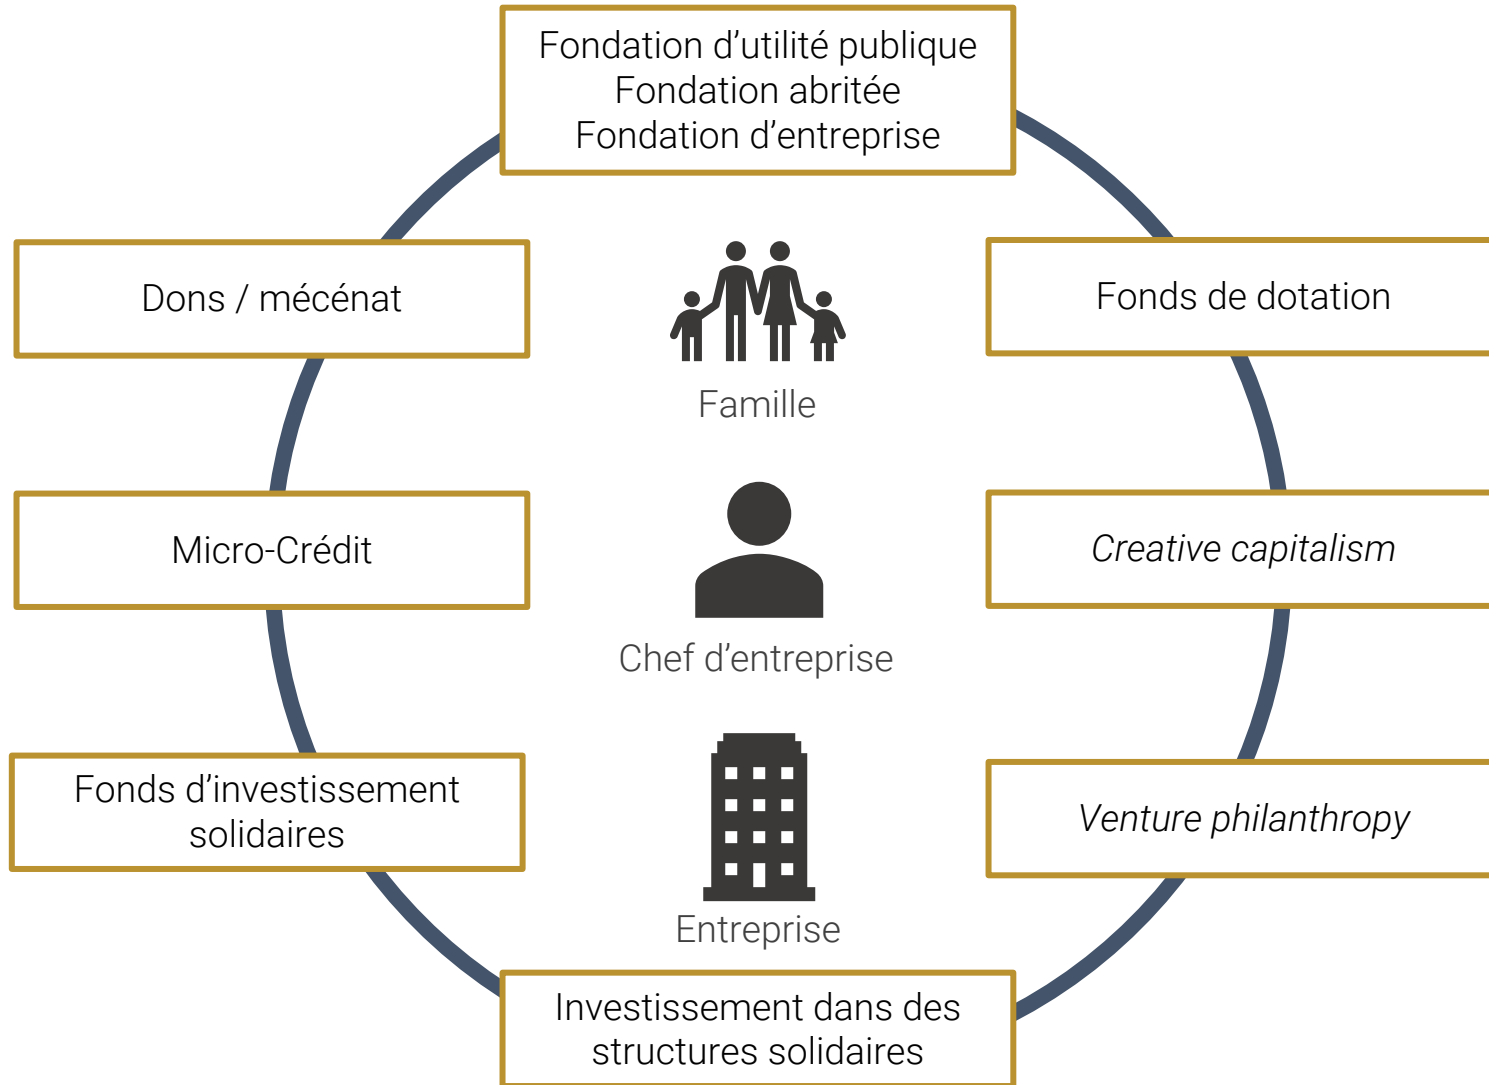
Fondation d’utilité publique
Fondation abritée
Fondation d’entreprise

Dons / mécénat

Fonds de dotation

Famille

Micro-Crédit

Creative capitalism

Chef d’entreprise

Fonds d’investissement solidaires

Venture philanthropy

Entreprise

Investissement dans des structures solidaires